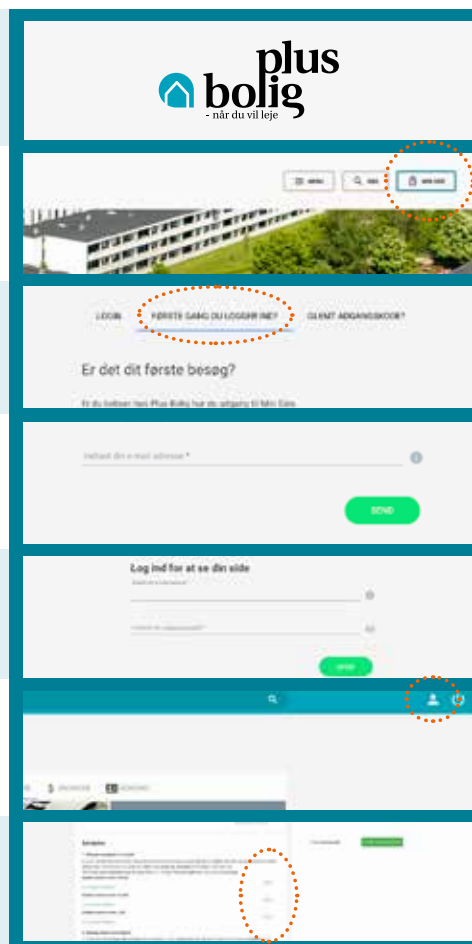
plus
bolig
- når du vil leje

MENU
SØG
MIN SIDE

LOGIN
FØRSTE GANG DU LOGGER IND?
GLEMT ADGANGSKODE?

Er det dit første besøg?

Er du beboer hos Plus Bolig har du adgang til Min Side.

Indtast din e-mail adresse *

SEND

Log ind for at se din side

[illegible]

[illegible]

LOG IND

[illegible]

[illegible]